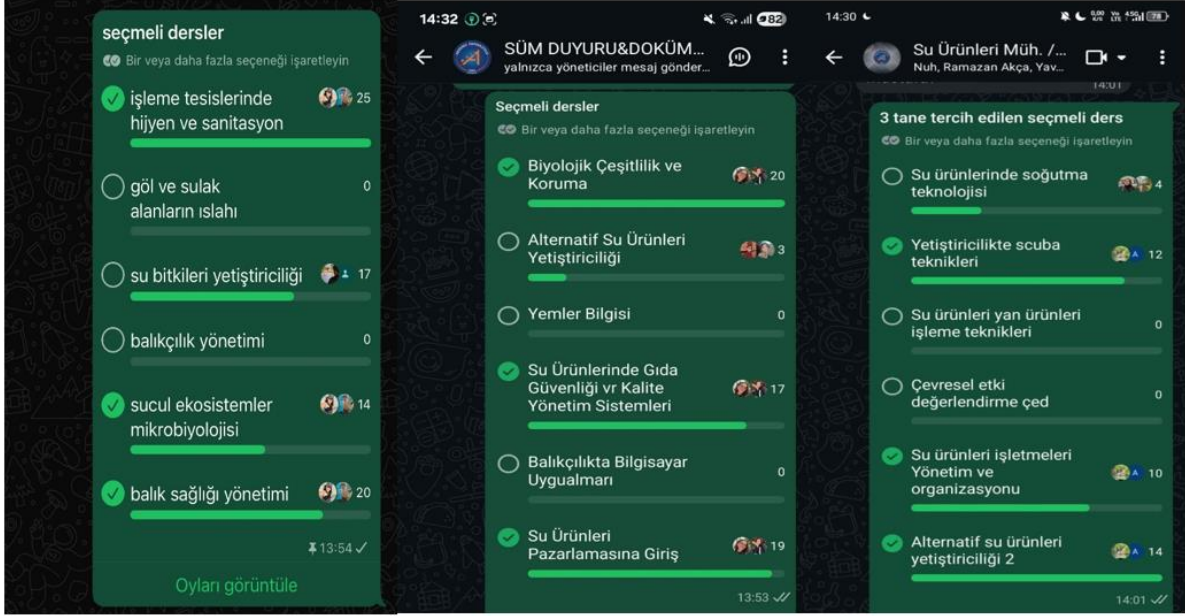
seçmeli dersler
Bir veya daha fazla seçeneği işaretleyin

işleme tesislerinde hijyen ve sanitasyon 25

göl ve sulak alanların ıslahı 0

su bitkileri yetiştiriciliği 17

balıkçılık yönetimi 0

sucul ekosistemler mikrobiyolojisi 14

balık sağlığı yönetimi 20

13:54

Oyları görüntüle

14:32

82

SÜM DUYURU&DOKÜM...
yalnızca yöneticiler mesaj gönder...

Seçmeli dersler
Bir veya daha fazla seçeneği işaretleyin

Biyolojik Çeşitlilik ve Koruma 20

Alternatif Su Ürünleri Yetiştiriciliği 3

Yemler Bilgisi 0

Su Ürünlerinde Gıda Güvenliği vr Kalite Yönetim Sistemleri 17

Balıkçılıkta Bilgisayar Uygualmarı 0

Su Ürünleri Pazarlamasına Giriş 19

13:53

14:30

78

Su Ürünleri Müh. /...
Nuh, Ramazan Akça, Yav...

14:01

3 tane tercih edilen seçmeli ders
Bir veya daha fazla seçeneği işaretleyin

Su ürünlerinde soğutma teknolojisi 4

Yetiştiricilikte scuba teknikleri 12

Su ürünleri yan ürünleri işleme teknikleri 0

Çevresel etki değerlendirme çed 0

Su ürünleri işletmeleri Yönetim ve organizasyonu 10

Alternatif su ürünleri yetiştiriciliği 2 14

14:01